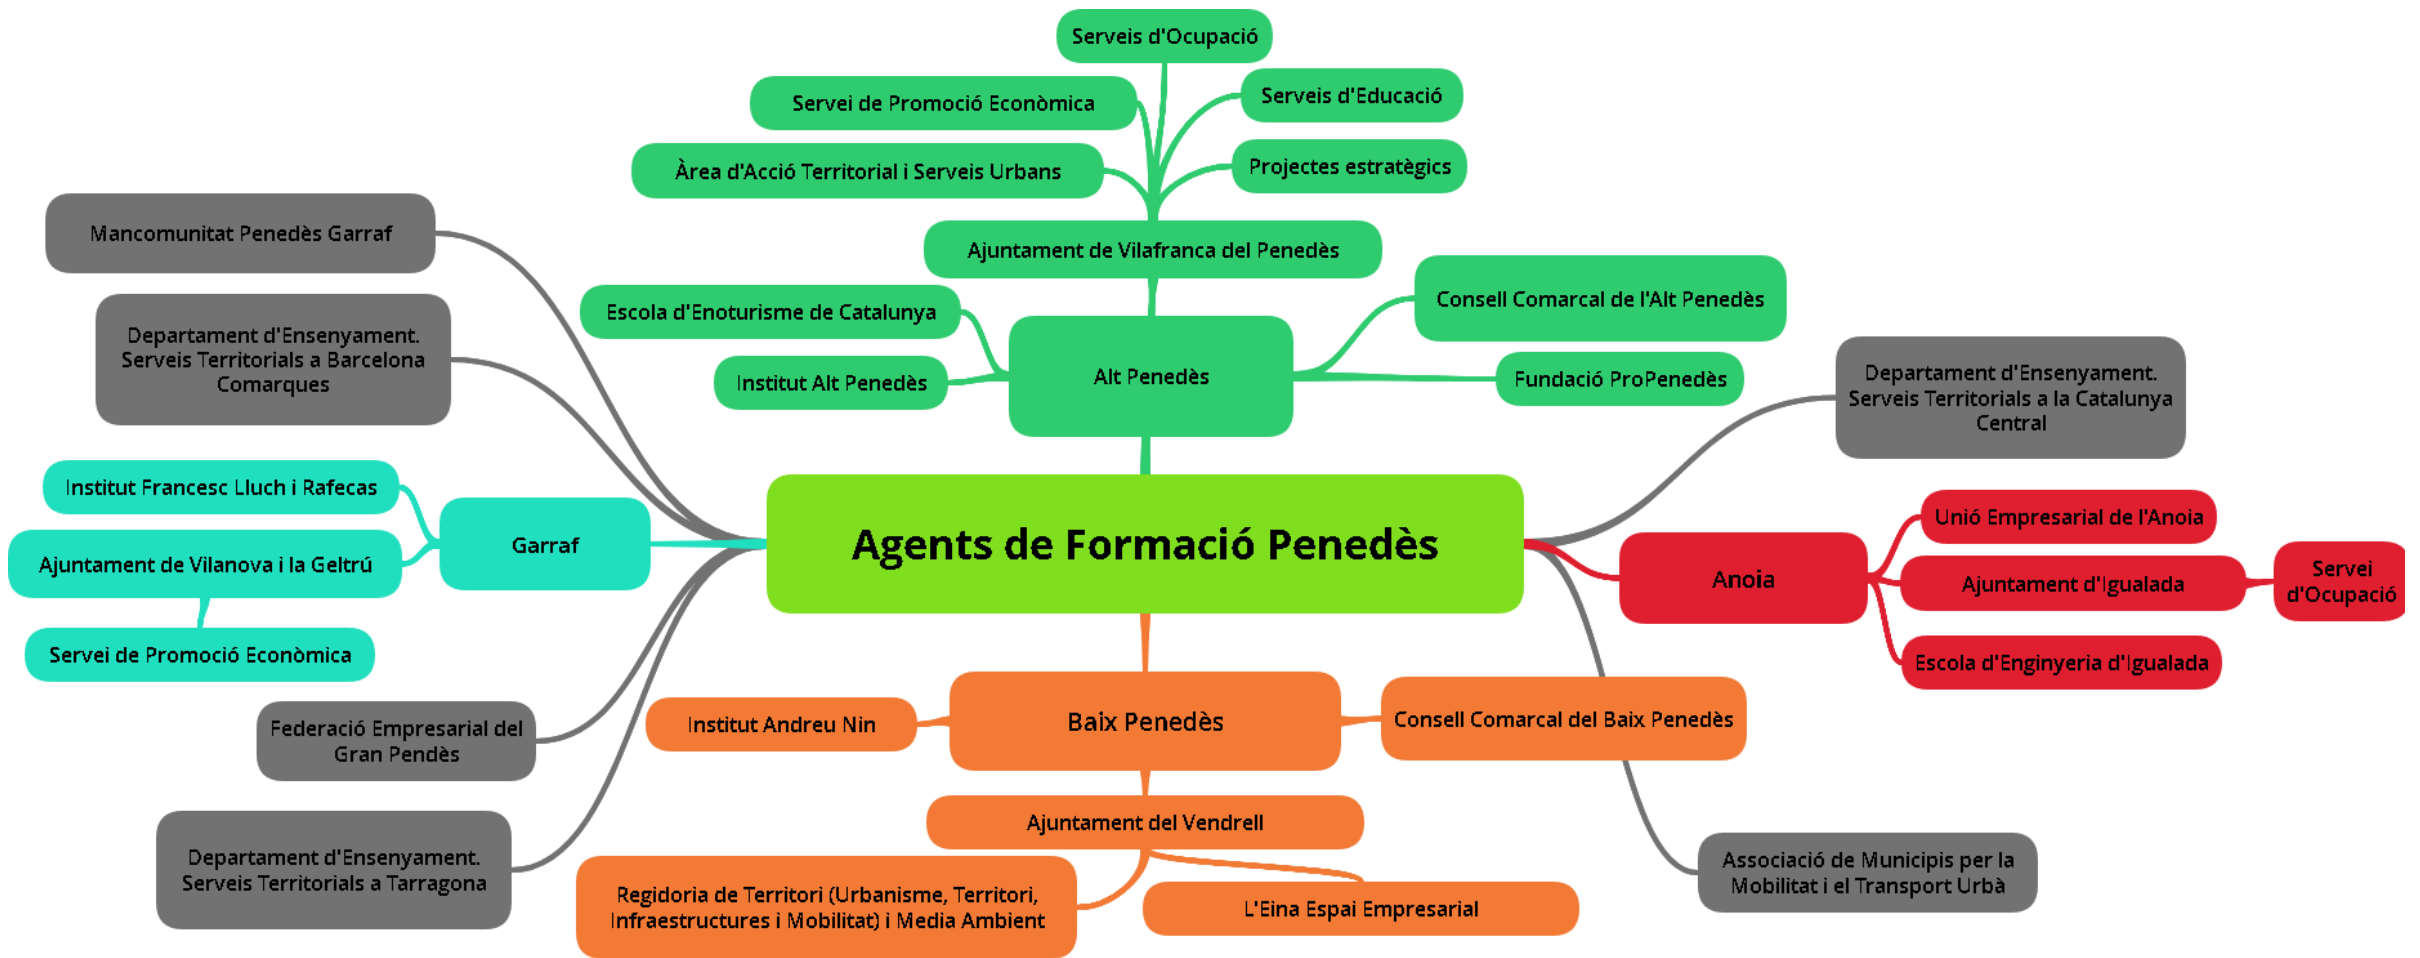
Agents de Formació Penedès

Alt Penedès

Ajuntament de Vilafranca del Penedès

Serveis d'Ocupació

Servei de Promoció Econòmica

Serveis d'Educació

Àrea d'Acció Territorial i Serveis Urbans

Projectes estratègics

Escola d'Enoturisme de Catalunya

Institut Alt Penedès

Consell Comarcal de l'Alt Penedès

Fundació ProPenedès

Mancomunitat Penedès Garraf

Departament d'Ensenyament. Serveis Territorials a Barcelona Comarques

Garraf

Institut Francesc Lluch i Rafecas

Ajuntament de Vilanova i la Geltrú

Servei de Promoció Econòmica

Federació Empresarial del Gran Pendès

Departament d'Ensenyament. Serveis Territorials a Tarragona

Departament d'Ensenyament. Serveis Territorials a la Catalunya Central

Anoia

Unió Empresarial de l'Anoia

Ajuntament d'Igualada

Servei d'Ocupació

Escola d'Enginyeria d'Igualada

Baix Penedès

Institut Andreu Nin

Consell Comarcal del Baix Penedès

Ajuntament del Vendrell

Regidoria de Territori (Urbanisme, Territori, Infraestructures i Mobilitat) i Media Ambient

L'Eina Espai Empresarial

Associació de Municipis per la Mobilitat i el Transport Urbà